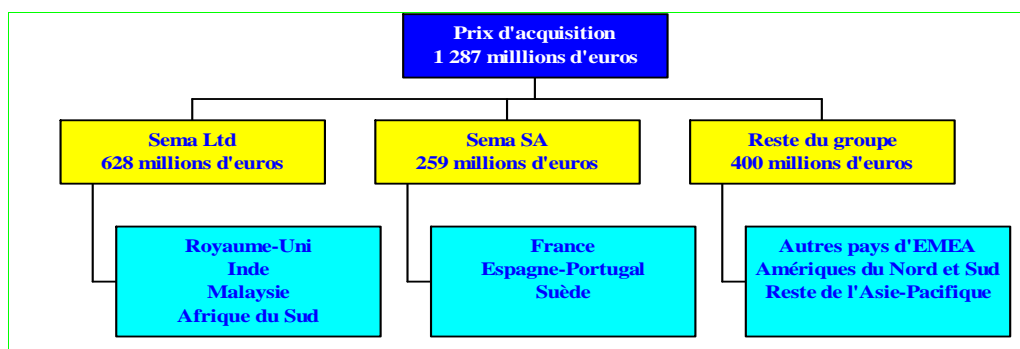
Prix d'acquisition
1 287 milllions d'euros

Sema Ltd
628 millions d'euros

Sema SA
259 millions d'euros

Reste du groupe
400 millions d'euros

Royaume-Uni
Inde
Malaysie
Afrique du Sud

France
Espagne-Portugal
Suède

Autres pays d'EMEA
Amériques du Nord et Sud
Reste de l'Asie-Pacifique